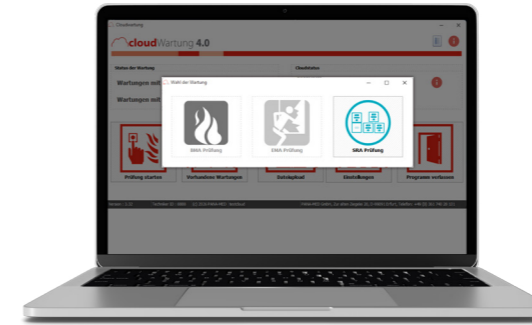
CloudWartung

cloudWartung 4.0

Status der Wartung

Wartungen mit

Wartungen mit

Cloudstatus

Wahl der Wartung

BMA Prüfung

ENA Prüfung

SRA Prüfung

Prüfung starten

Vorhandene Wartungen

Datenupload

Einstellungen

Programm verlassen

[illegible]